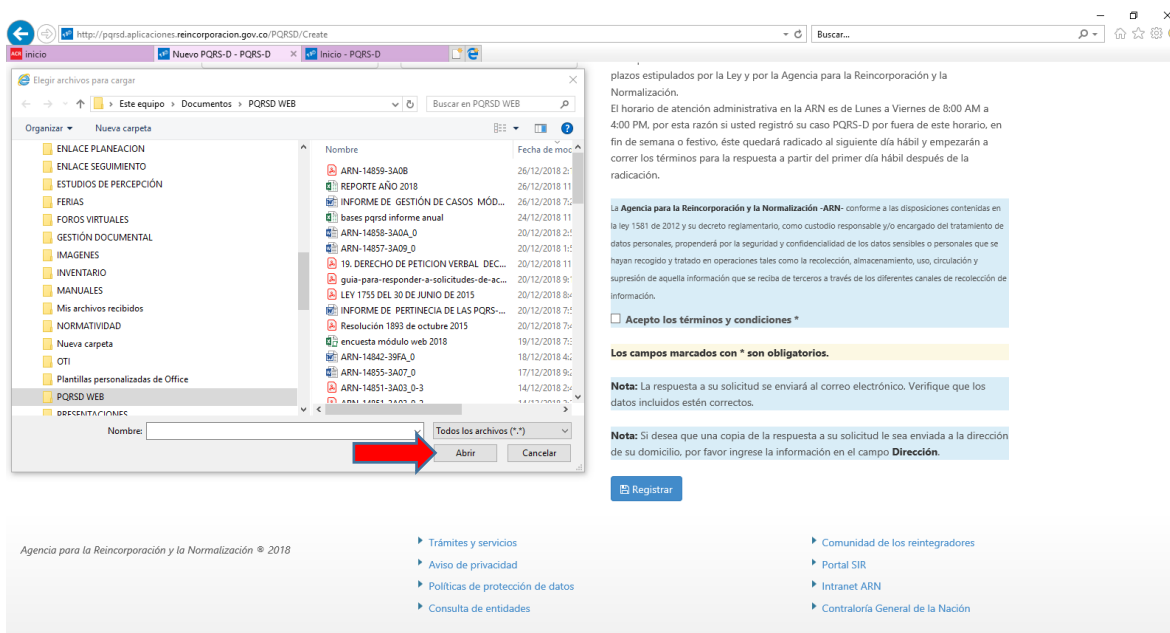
http://pqrsd.aplicaciones.reincorporacion.gov.co/PQRSD/Create
Buscar...
Inicio
Nuevo PQRS-D - PQRS-D
Inicio - PQRS-D

Elegir archivos para cargar
Este equipo › Documentos › PQRSD WEB
Buscar en PQRSD WEB
Organizar ▾
Nueva carpeta

ENLACE PLANEACION
ENLACE SEGUIMIENTO
ESTUDIOS DE PERCEPCIÓN
FERIAS
FOROS VIRTUALES
GESTIÓN DOCUMENTAL
IMAGENES
INVENTARIO
MANUALES
Mis archivos recibidos
NORMATIVIDAD
Nueva carpeta
OTI
Plantillas personalizadas de Office
PQRSD WEB
PRESENTACIONES

| Nombre | Fecha de moc |
|---|---|
| ARN-14859-3A0B | 26/12/2018 2: |
| REPORTE AÑO 2018 | 26/12/2018 11 |
| INFORME DE GESTIÓN DE CASOS MÓD... | 26/12/2018 7: |
| bases pqrsd informe anual | 24/12/2018 11 |
| ARN-14858-3A0A_0 | 20/12/2018 2: |
| ARN-14857-3A09_0 | 20/12/2018 1: |
| 19. DERECHO DE PETICION VERBAL DEC... | 20/12/2018 11 |
| guia-para-responder-a-solicitudes-de-ac... | 20/12/2018 9: |
| LEY 1755 DEL 30 DE JUNIO DE 2015 | 20/12/2018 8: |
| INFORME DE PERTINECIA DE LAS PQRS-... | 20/12/2018 7: |
| Resolución 1893 de octubre 2015 | 20/12/2018 7: |
| encuesta módulo web 2018 | 19/12/2018 7: |
| ARN-14842-39FA_0 | 18/12/2018 4: |
| ARN-14855-3A07_0 | 17/12/2018 9: |
| ARN-14851-3A03_0-3 | 14/12/2018 2: |

Nombre:
Todos los archivos (*.*)
Abrir
Cancelar

plazos estipulados por la Ley y por la Agencia para la Reincorporación y la Normalización.
El horario de atención administrativa en la ARN es de Lunes a Viernes de 8:00 AM a 4:00 PM, por esta razón si usted registró su caso PQRS-D por fuera de este horario, en fin de semana o festivo, éste quedará radicado al siguiente día hábil y empezarán a correr los términos para la respuesta a partir del primer día hábil después de la radicación.

La Agencia para la Reincorporación y la Normalización -ARN- conforme a las disposiciones contenidas en la ley 1581 de 2012 y su decreto reglamentario, como custodio responsable y/o encargado del tratamiento de datos personales, propenderá por la seguridad y confidencialidad de los datos sensibles o personales que se hayan recogido y tratado en operaciones tales como la recolección, almacenamiento, uso, circulación y supresión de aquella información que se reciba de terceros a través de los diferentes canales de recolección de información.

Acepto los términos y condiciones *

Los campos marcados con * son obligatorios.

Nota: La respuesta a su solicitud se enviará al correo electrónico. Verifique que los datos incluidos estén correctos.

Nota: Si desea que una copia de la respuesta a su solicitud le sea enviada a la dirección de su domicilio, por favor ingrese la información en el campo Dirección.

Registrar

Agencia para la Reincorporación y la Normalización © 2018

Trámites y servicios
Aviso de privacidad
Políticas de protección de datos
Consulta de entidades

Comunidad de los reintegradores
Portal SIR
Intranet ARN
Contraloría General de la Nación